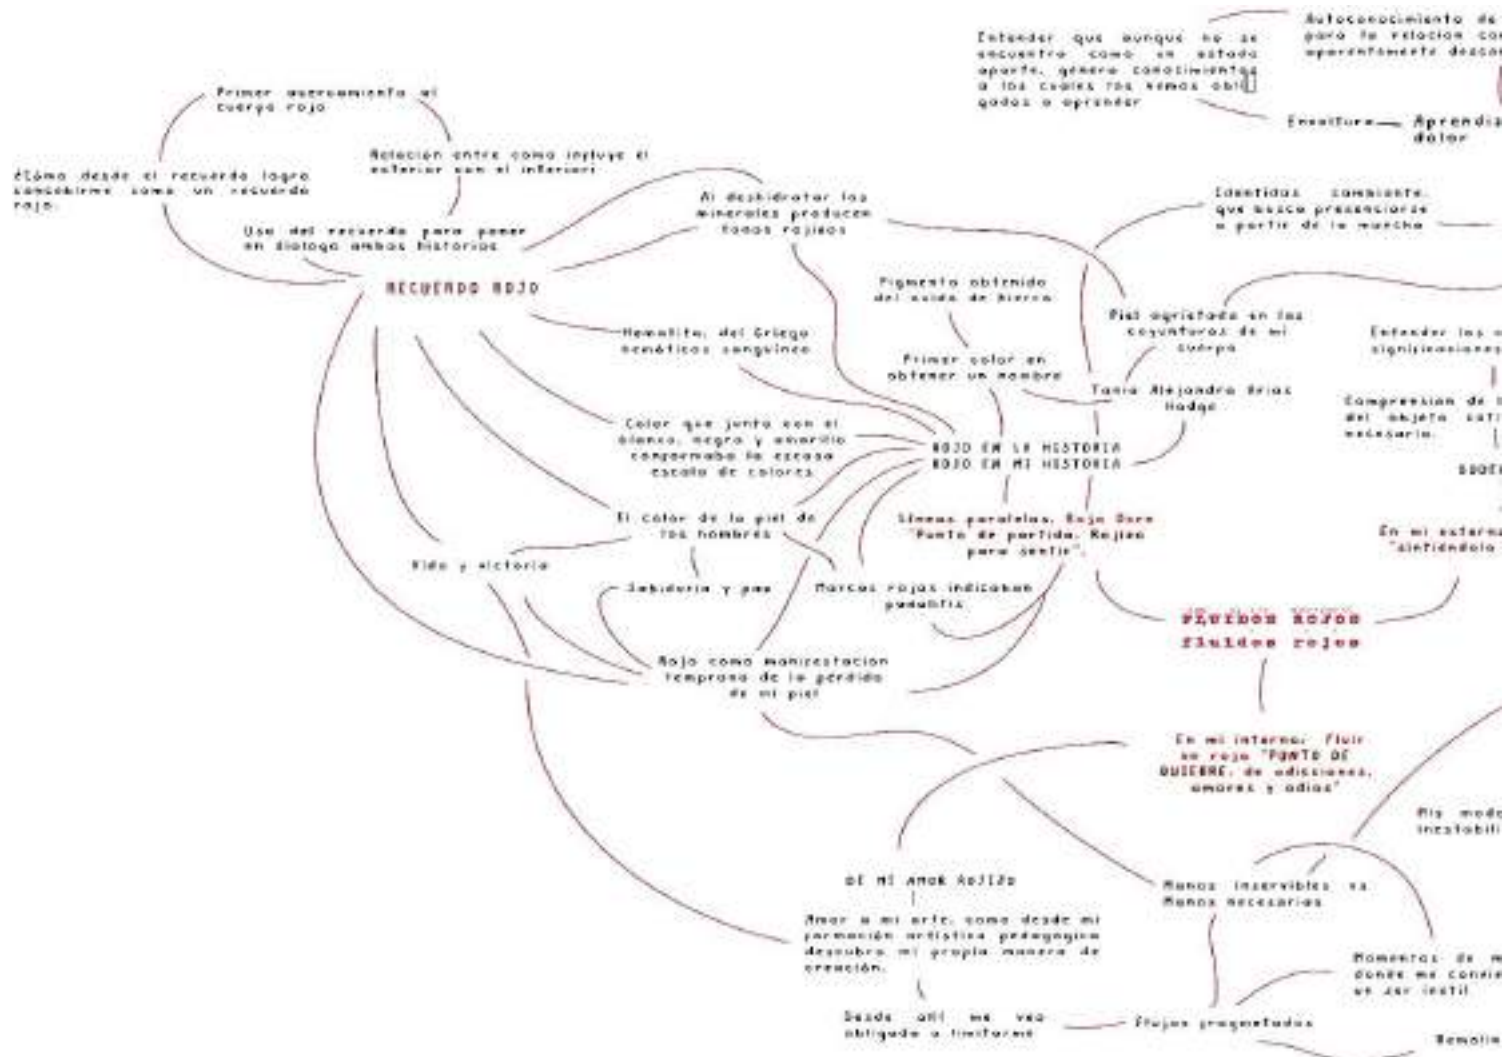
Primer acercamiento al cuerpo rojo

¿Cómo desde el recuerdo logro concebirme como un recuerdo rojo.

Relación entre como influye el exterior con el interior

Uso del recuerdo para poner en dialogo ambas historias

RECUERDO ROJO

Al deshidratar los minerales producen tonos rojizos

Entender que aunque no se encuentre como un estado aparte, genera conocimientos a los cuales nos vemos obligados a aprender

Autoconocimiento de para la relacion con aparentemente descon

Escritura — Aprendia dolor

Identidad cambiante, que busca presenciarse a partir de la mancha

Pigmento obtenido del oxido de hierro

Primer color en obtener un nombre

Piel agrietada en las coyunturas de mi cuerpo

Tania Alejandra Arias Hodge

Entender las significaciones

Compresion de del objeto necesario.

Hematita, del Griego hematicos sanguineo

Color que junto con el blanco, negro y amarillo conformaba la escasa escala de colores

ROJO EN LA HISTORIA
ROJO EN MI HISTORIA

Lineas paralelas, Rojo Oxro "Punto de partida, Rojizo para sentir".

El color de la piel de los hombres

Vida y victoria

Sabiduria y paz

Marcas rojas indicaban pasadas

En mi externo "sintiendolo

fluidos rojos
fluidos rojos

Rojo como manifestacion temprana de la perdida de mi piel

En mi interno: Fluir en rojo "PUNTO DE QUIEBRE, de adiciones, amores y odios"

Mis modo inestabili

DE MI AMOR ROJIZO

Amor a mi arte, como desde mi formación artistica pedagogica descubro mi propia manera de creación.

Manos inservibles vs. Manos necesarias

Momentos de donde me consi un ser inutil

Desde ahí me veo obligado a limitarme

Flujos prognotados

Remolin